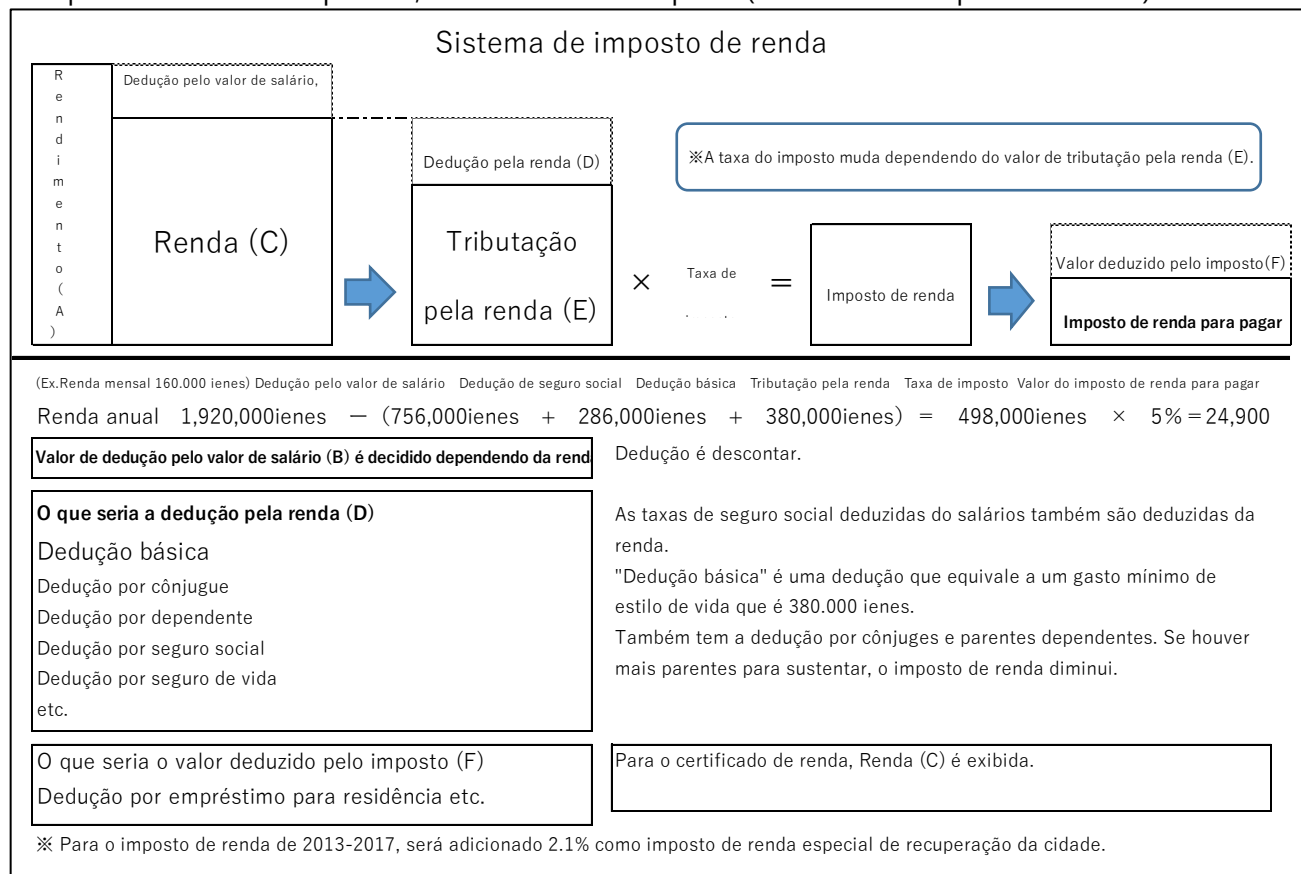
Sistema de imposto de renda

Rendimento (A)

Dedução pelo valor de salário,

Renda (C)

Dedução pela renda (D)

Tributação pela renda (E)

※A taxa do imposto muda dependendo do valor de tributação pela renda (E).

× Taxa de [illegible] =

Imposto de renda

Valor deduzido pelo imposto(F)

Imposto de renda para pagar

(Ex.Renda mensal 160.000 ienes) Dedução pelo valor de salário Dedução de seguro social Dedução básica Tributação pela renda Taxa de imposto Valor do imposto de renda para pagar

Renda anual 1,920,000ienes －（756,000ienes ＋ 286,000ienes ＋ 380,000ienes）＝ 498,000ienes × 5%＝24,900

Valor de dedução pelo valor de salário (B) é decidido dependendo da rend

Dedução é descontar.

O que seria a dedução pela renda (D)

Dedução básica

Dedução por cônjugue

Dedução por dependente

Dedução por seguro social

Dedução por seguro de vida

etc.

As taxas de seguro social deduzidas do salários também são deduzidas da renda.

"Dedução básica" é uma dedução que equivale a um gasto mínimo de estilo de vida que é 380.000 ienes.

Também tem a dedução por cônjuges e parentes dependentes. Se houver mais parentes para sustentar, o imposto de renda diminui.

O que seria o valor deduzido pelo imposto (F)

Dedução por empréstimo para residência etc.

Para o certificado de renda, Renda (C) é exibida.

※ Para o imposto de renda de 2013-2017, será adicionado 2.1% como imposto de renda especial de recuperação da cidade.